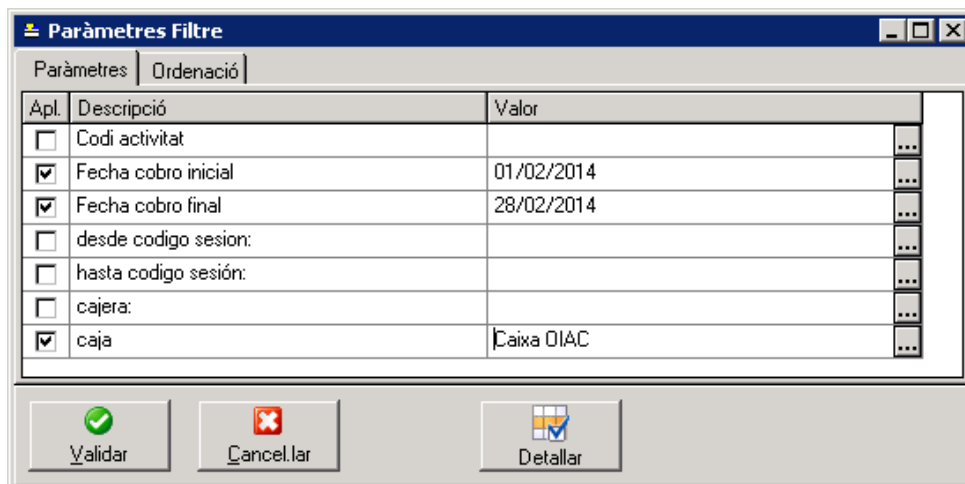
Paràmetres Filtre

Paràmetres | Ordenació

| Apl. | Descripció | Valor |
|---|---|---|
| ☐ | Codi activitat | ... |
| ☑ | Fecha cobro inicial | 01/02/2014 ... |
| ☑ | Fecha cobro final | 28/02/2014 ... |
| ☐ | desde codigo sesion: | ... |
| ☐ | hasta codigo sesión: | ... |
| ☐ | cajera: | ... |
| ☑ | caja | Caixa OIAC ... |

Validar
Cancel.lar
Detallar